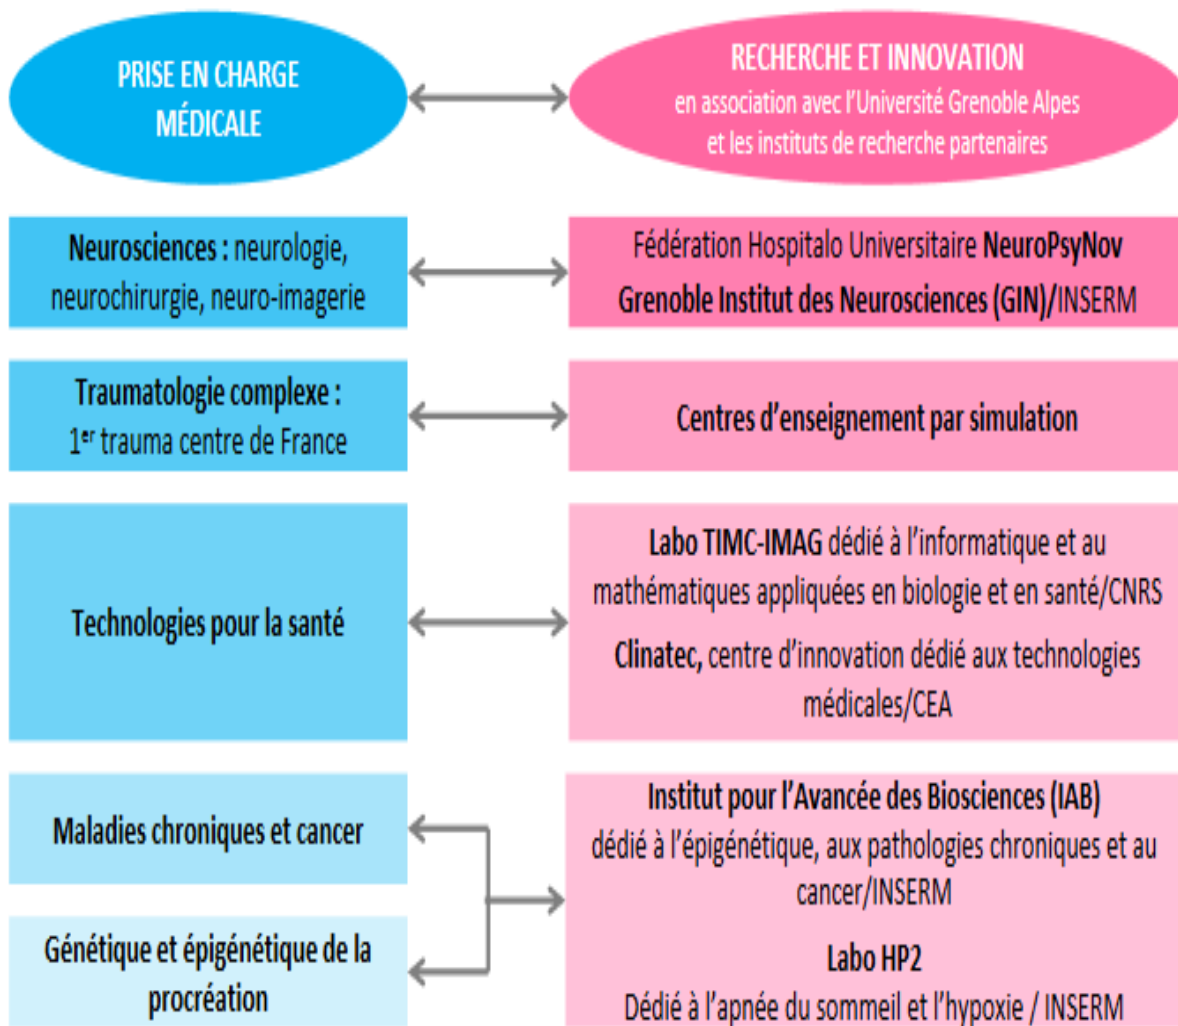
PRISE EN CHARGE MÉDICALE

RECHERCHE ET INNOVATION
en association avec l'Université Grenoble Alpes et les instituts de recherche partenaires

Neurosciences : neurologie, neurochirurgie, neuro-imagerie

Fédération Hospitalo Universitaire NeuroPsyNov
Grenoble Institut des Neurosciences (GIN)/INSERM

Traumatologie complexe :
$1^{er}$ trauma centre de France

Centres d'enseignement par simulation

Technologies pour la santé

Labo TIMC-IMAG dédié à l'informatique et au mathématiques appliquées en biologie et en santé/CNRS

Clinatec, centre d'innovation dédié aux technologies médicales/CEA

Maladies chroniques et cancer

Génétique et épigénétique de la procréation

Institut pour l'Avancée des Biosciences (IAB)
dédié à l'épigénétique, aux pathologies chroniques et au cancer/INSERM

Labo HP2
Dédié à l'apnée du sommeil et l'hypoxie / INSERM